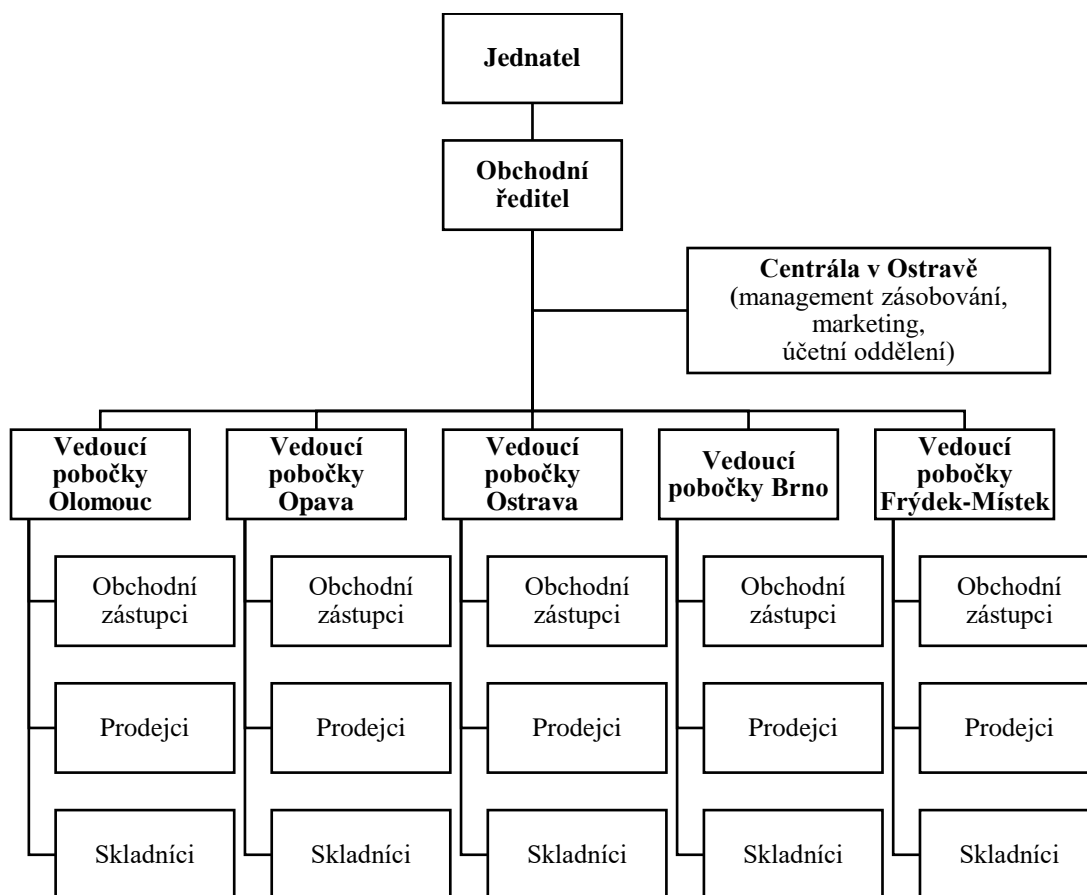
Jednatel

Obchodní ředitel

Centrála v Ostravě (management zásobování, marketing, účetní oddělení)

Vedoucí pobočky Olomouc

Obchodní zástupci

Prodejci

Skladníci

Vedoucí pobočky Opava

Obchodní zástupci

Prodejci

Skladníci

Vedoucí pobočky Ostrava

Obchodní zástupci

Prodejci

Skladníci

Vedoucí pobočky Brno

Obchodní zástupci

Prodejci

Skladníci

Vedoucí pobočky Frýdek-Místek

Obchodní zástupci

Prodejci

Skladníci